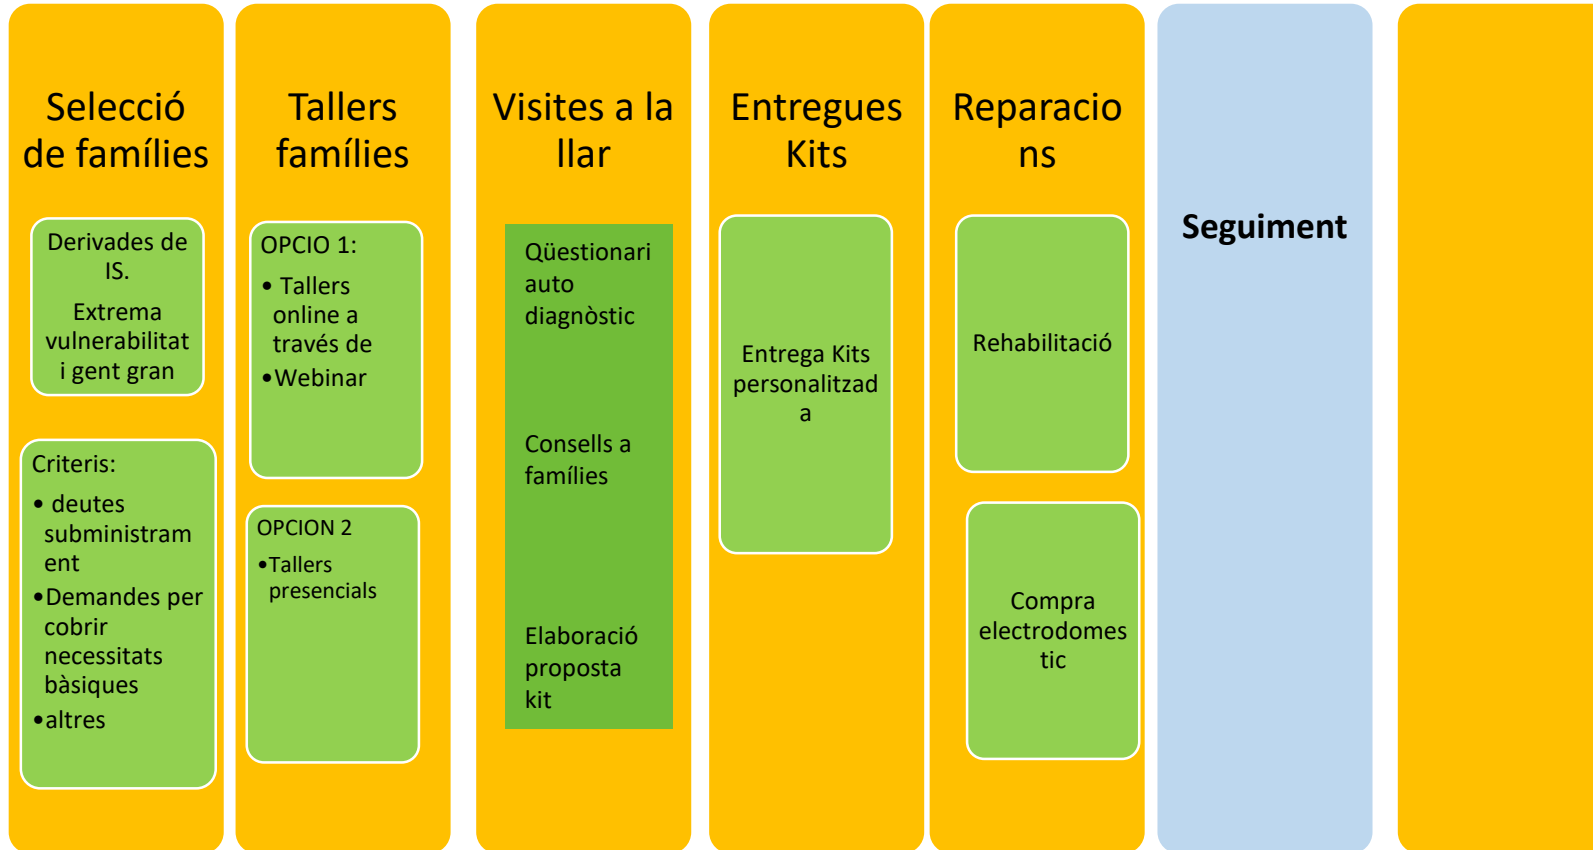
Selecció de famílies

Derivades de IS.
Extrema vulnerabilitat i gent gran

Criteris:
• deutes subministrament
• Demandes per cobrir necessitats bàsiques
• altres

Tallers famílies

OPCIO 1:
• Tallers online a través de
• Webinar

OPCION 2
• Tallers presencials

Visites a la llar

Qüestionari auto diagnòstic

Consells a famílies

Elaboració proposta kit

Entregues Kits

Entrega Kits personalitzada

Reparacions

Rehabilitació

Compra electrodomestic

Seguiment